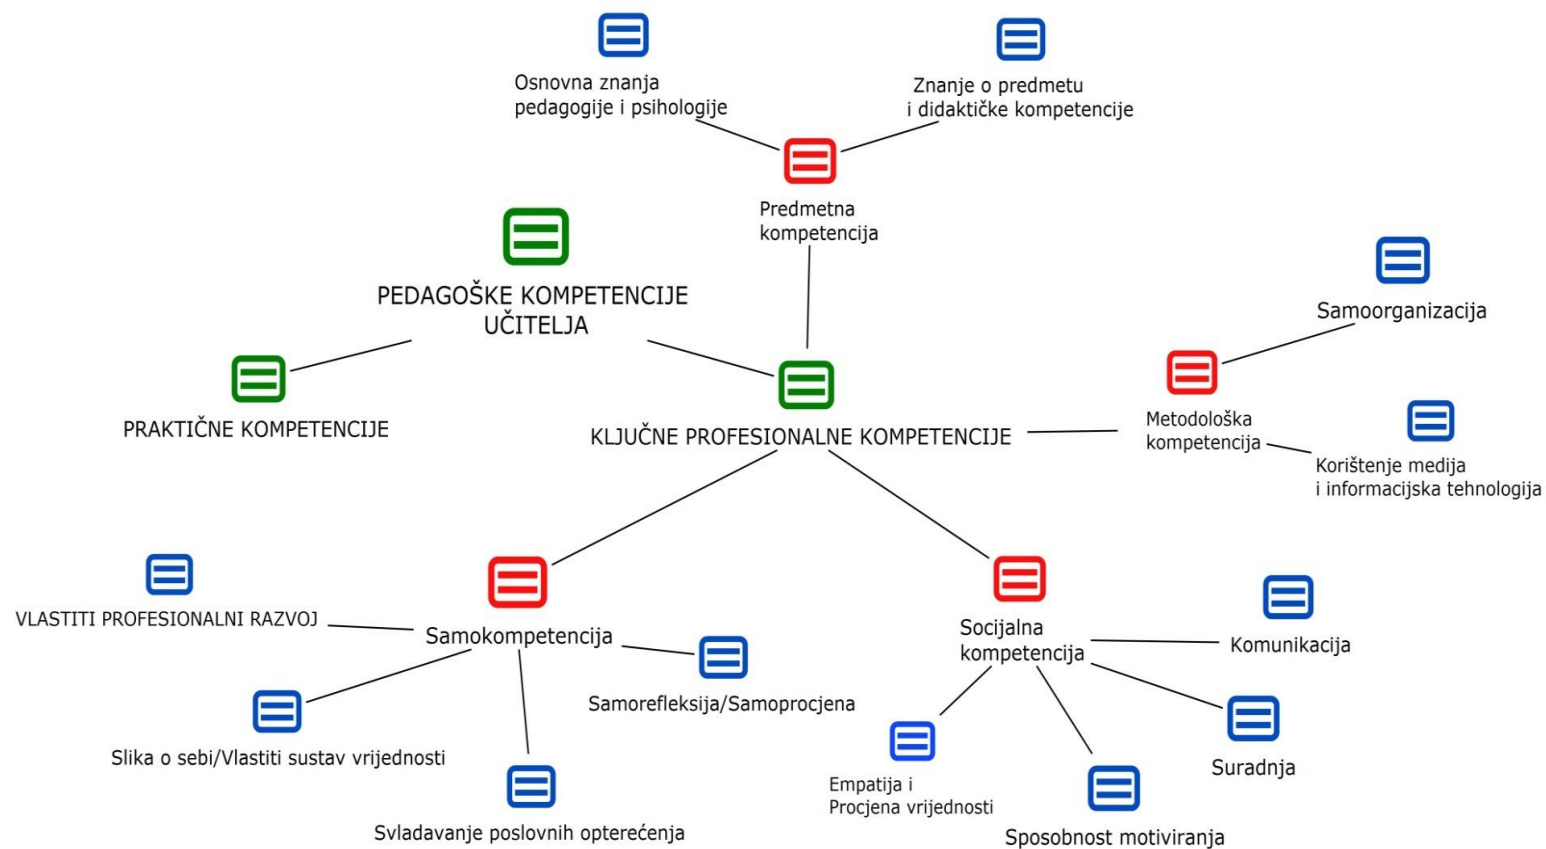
Osnovna znanja pedagogije i psihologije

Znanje o predmetu i didaktičke kompetencije

Predmetna kompetencija

PEDAGOŠKE KOMPETENCIJE UČITELJA

Samoorganizacija

PRAKTIČNE KOMPETENCIJE

KLJUČNE PROFESIONALNE KOMPETENCIJE

Metodološka kompetencija

Korištenje medija i informacijska tehnologija

VLASTITI PROFESIONALNI RAZVOJ

Samokompetencija

Samorefleksija/Samoprocjena

Slika o sebi/Vlastiti sustav vrijednosti

Svladavanje poslovnih opterećenja

Socijalna kompetencija

Komunikacija

Suradnja

Empatija i Procjena vrijednosti

Sposobnost motiviranja